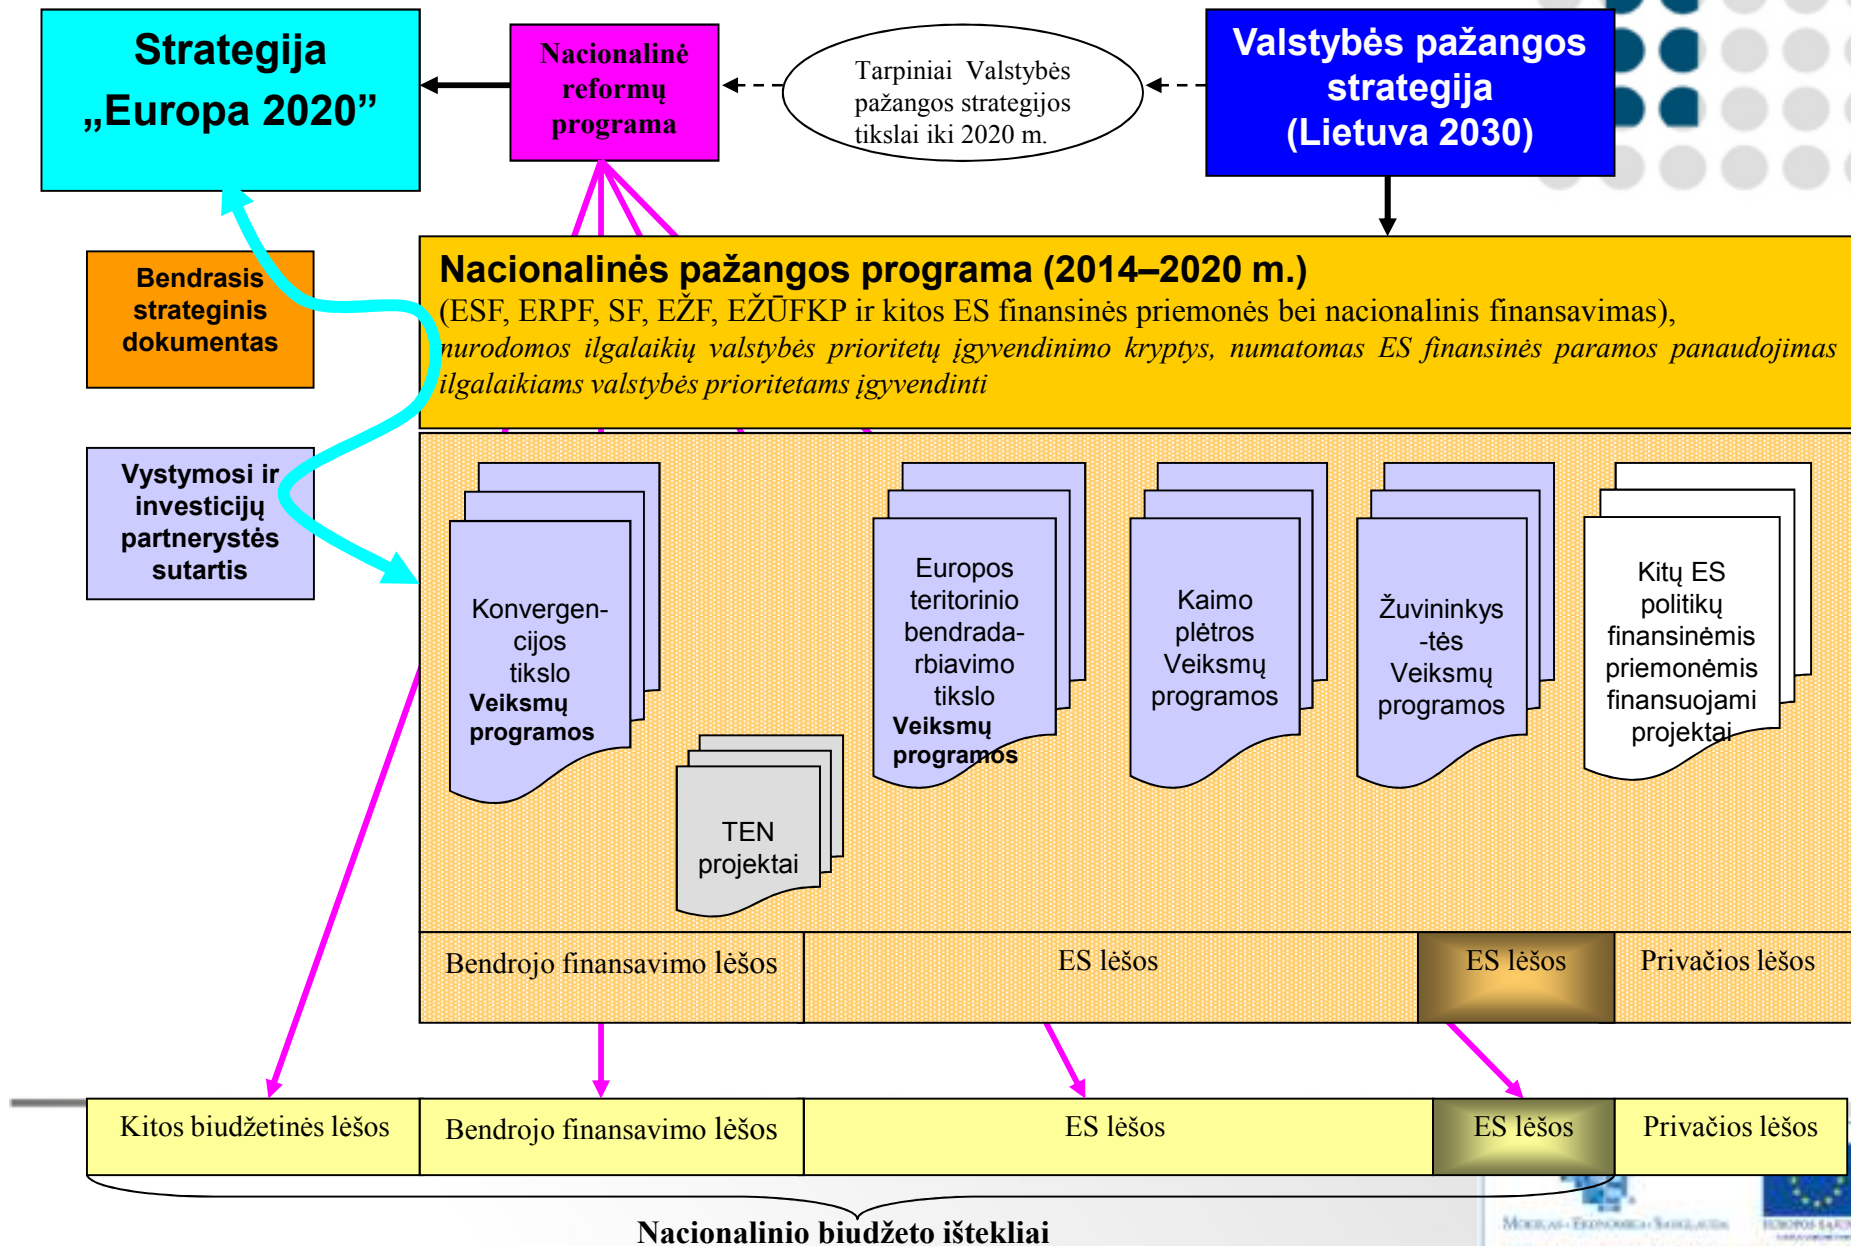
Strategija „Europa 2020"

Nacionalinė reformų programa

Tarpiniai Valstybės pažangos strategijos tikslai iki 2020 m.

Valstybės pažangos strategija (Lietuva 2030)

Bendrasis strateginis dokumentas

Vystymosi ir investicijų partnerystės sutartis

Nacionalinės pažangos programa (2014–2020 m.)
(ESF, ERPF, SF, EŽF, EŽŪFKP ir kitos ES finansinės priemonės bei nacionalinis finansavimas), nurodomos ilgalaikių valstybės prioritetų įgyvendinimo kryptys, numatomas ES finansinės paramos panaudojimas ilgalaikiams valstybės prioritetams įgyvendinti

Konvergencijos tikslo Veiksmų programos

TEN projektai

Europos teritorinio bendradarbiavimo tikslo Veiksmų programos

Kaimo plėtros Veiksmų programos

Žuvininkystės Veiksmų programos

Kitų ES politikų finansinėmis priemonėmis finansuojami projektai

| Bendrojo finansavimo lėšos | ES lėšos | ES lėšos | Privačios lėšos |
|---|---|---|---|

| Kitos biudžetinės lėšos | Bendrojo finansavimo lėšos | ES lėšos | ES lėšos | Privačios lėšos |
|---|---|---|---|---|

Nacionalinio biudžeto ištekliai